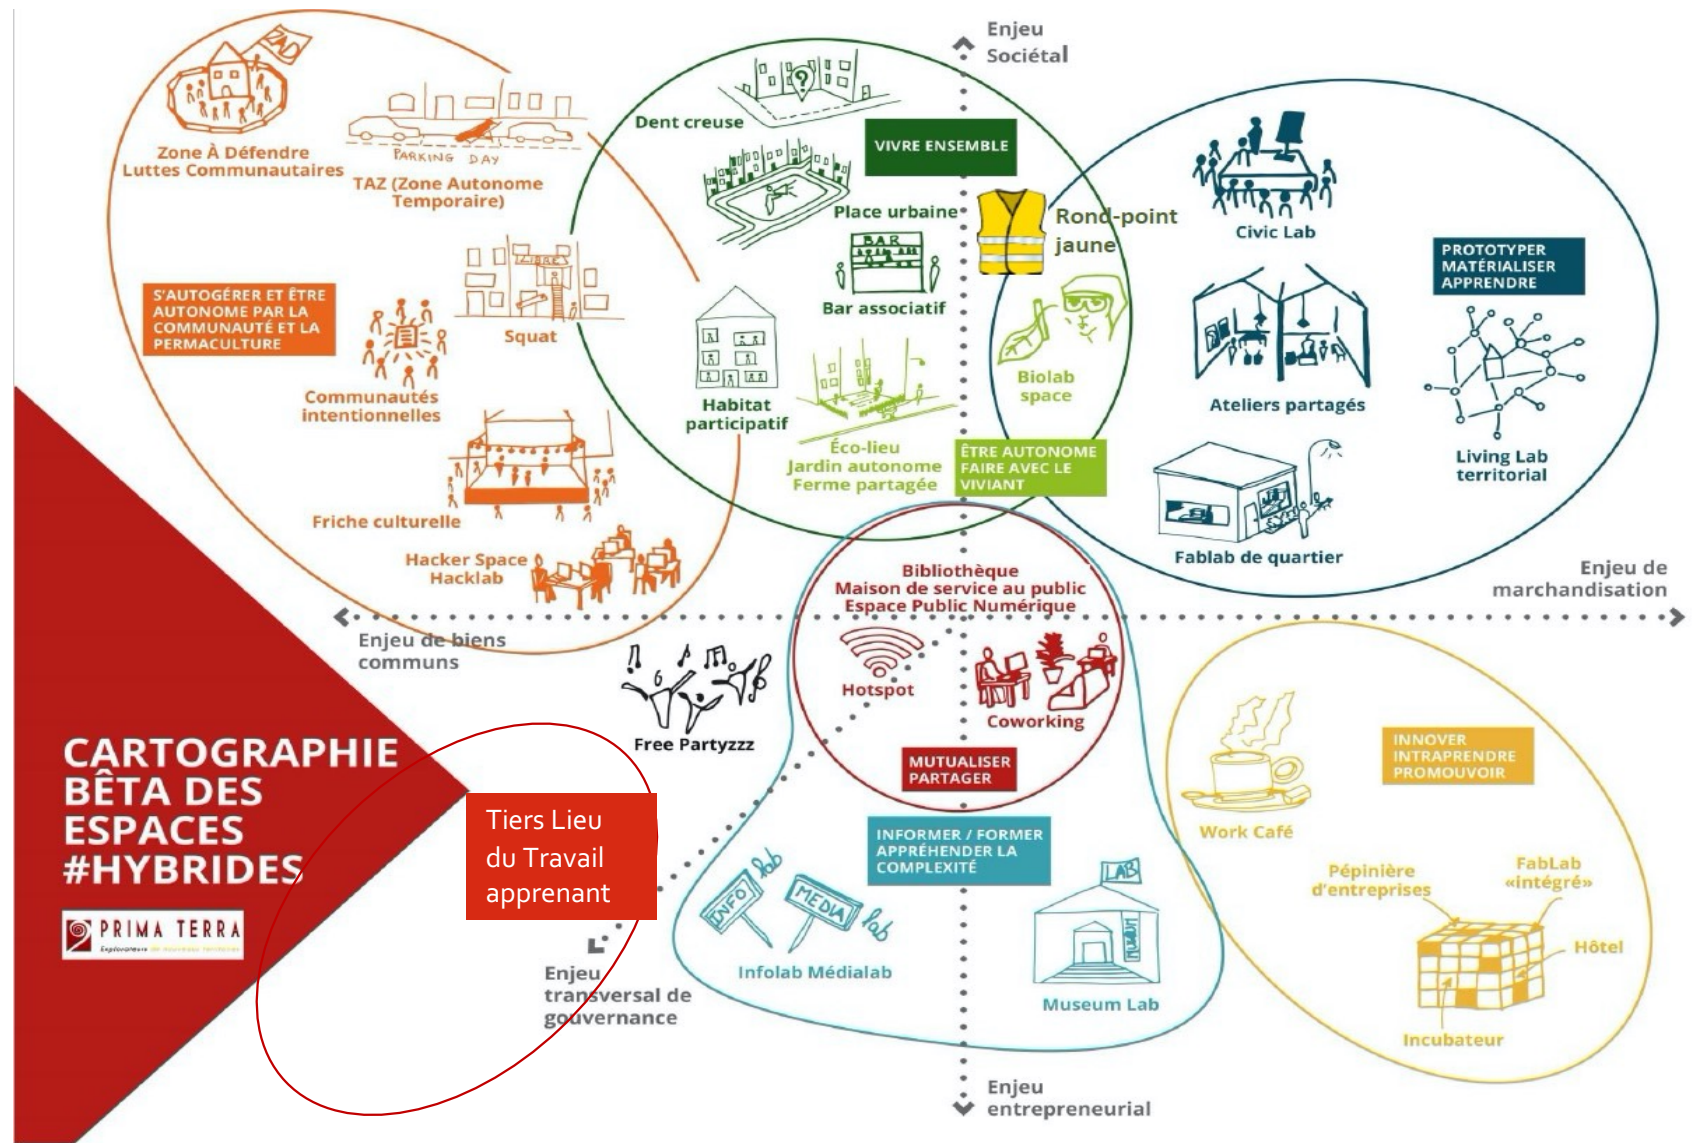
Enjeu Sociétal

ZAD

Zone À Défendre
Luttes Communautaires

PARKING DAY

TAZ (Zone Autonome Temporaire)

Dent creuse

VIVRE ENSEMBLE

Place urbaine

Rond-point jaune

Civic Lab

LIBRE

Squat

S'AUTOGÉRER ET ÊTRE AUTONOME PAR LA COMMUNAUTÉ ET LA PERMACULTURE

Communautés intentionnelles

BAR

Bar associatif

Habitat participatif

Biolab space

Ateliers partagés

PROTOTYPER
MATÉRIALISER
APPRENDRE

Living Lab territorial

Éco-lieu
Jardin autonome
Ferme partagée

ÊTRE AUTONOME
FAIRE AVEC LE VIVIANT

Friche culturelle

Hacker Space
Hacklab

Fablab de quartier

Bibliothèque
Maison de service au public
Espace Public Numérique

Enjeu de marchandisation

Enjeu de biens communs

Free Partyzzz

Hotspot

Coworking

MUTUALISER
PARTAGER

CARTOGRAPHIE BÊTA DES ESPACES #HYBRIDES

PRIMA TERRA

Tiers Lieu du Travail apprenant

INFORMER / FORMER
APPRÉHENDER LA COMPLEXITÉ

INNOVER
INTRAPRENDRE
PROMOUVOIR

Work Café

Pépinière d'entreprises

FabLab «intégré»

Hôtel

INFO lab

MEDIA lab

LAB

Infolab Médialab

Museum Lab

Incubateur

Enjeu transversal de gouvernance

Enjeu entrepreneurial